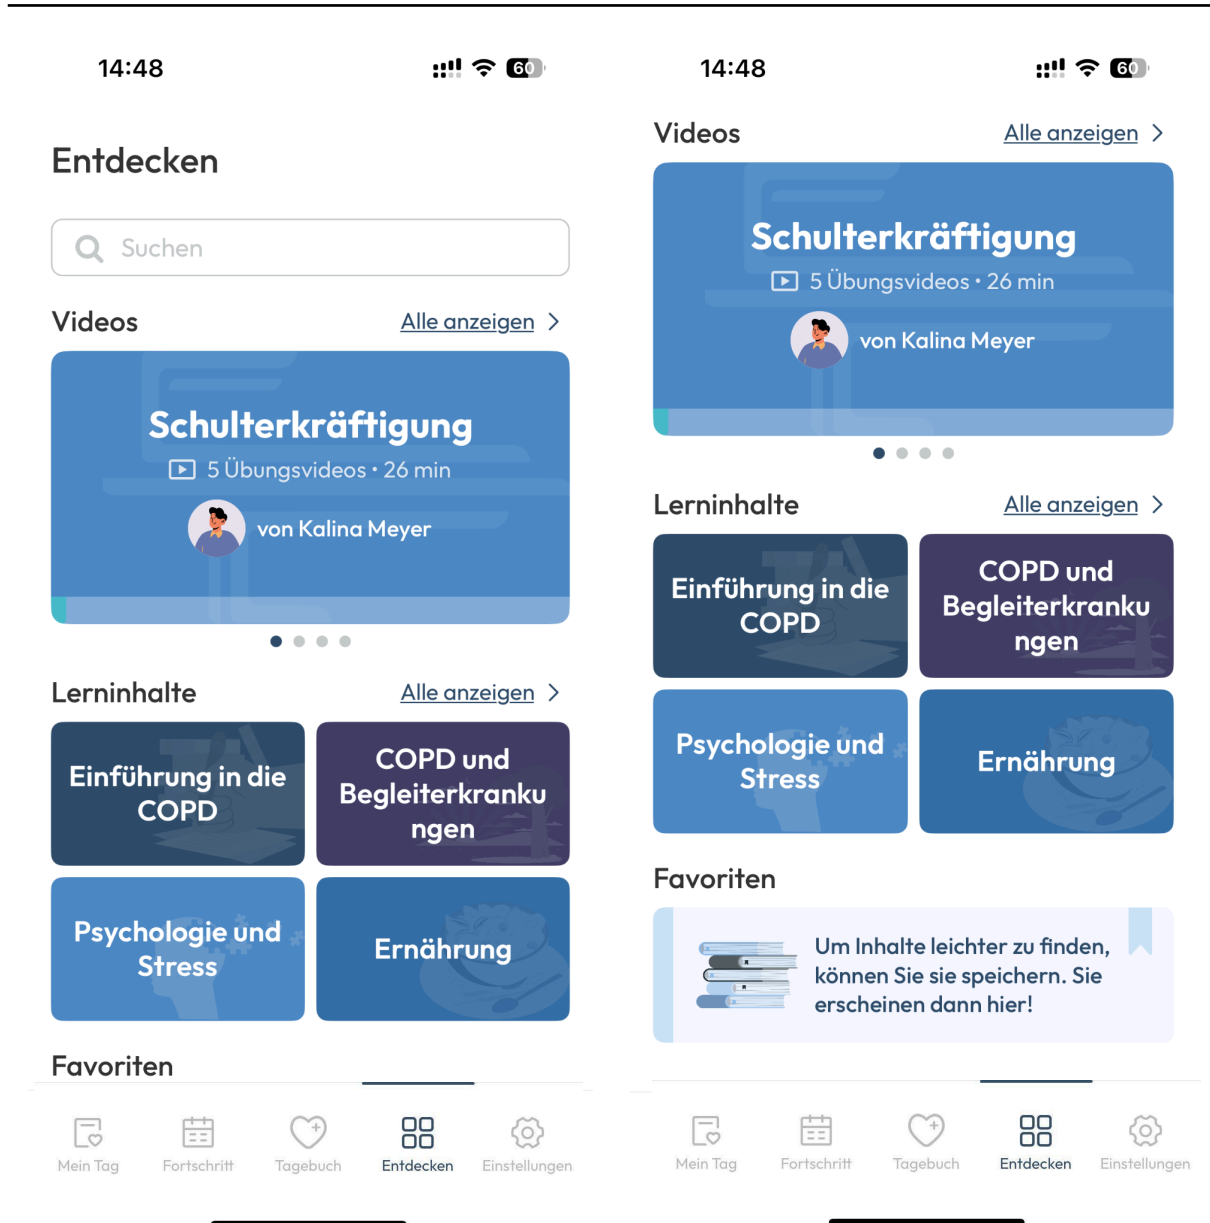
14:48

60

Entdecken

Suchen

Videos

Alle anzeigen

Schulterkräftigung

5 Übungsvideos • 26 min

von Kalina Meyer

Lerninhalte

Alle anzeigen

Einführung in die COPD

COPD und Begleiterkrankungen

Psychologie und Stress

Ernährung

Favoriten

Mein Tag

Fortschritt

Tagebuch

Entdecken

Einstellungen

14:48

60

Videos

Alle anzeigen

Schulterkräftigung

5 Übungsvideos • 26 min

von Kalina Meyer

Lerninhalte

Alle anzeigen

Einführung in die COPD

COPD und Begleiterkrankungen

Psychologie und Stress

Ernährung

Favoriten

Um Inhalte leichter zu finden, können Sie sie speichern. Sie erscheinen dann hier!

Mein Tag

Fortschritt

Tagebuch

Entdecken

Einstellungen